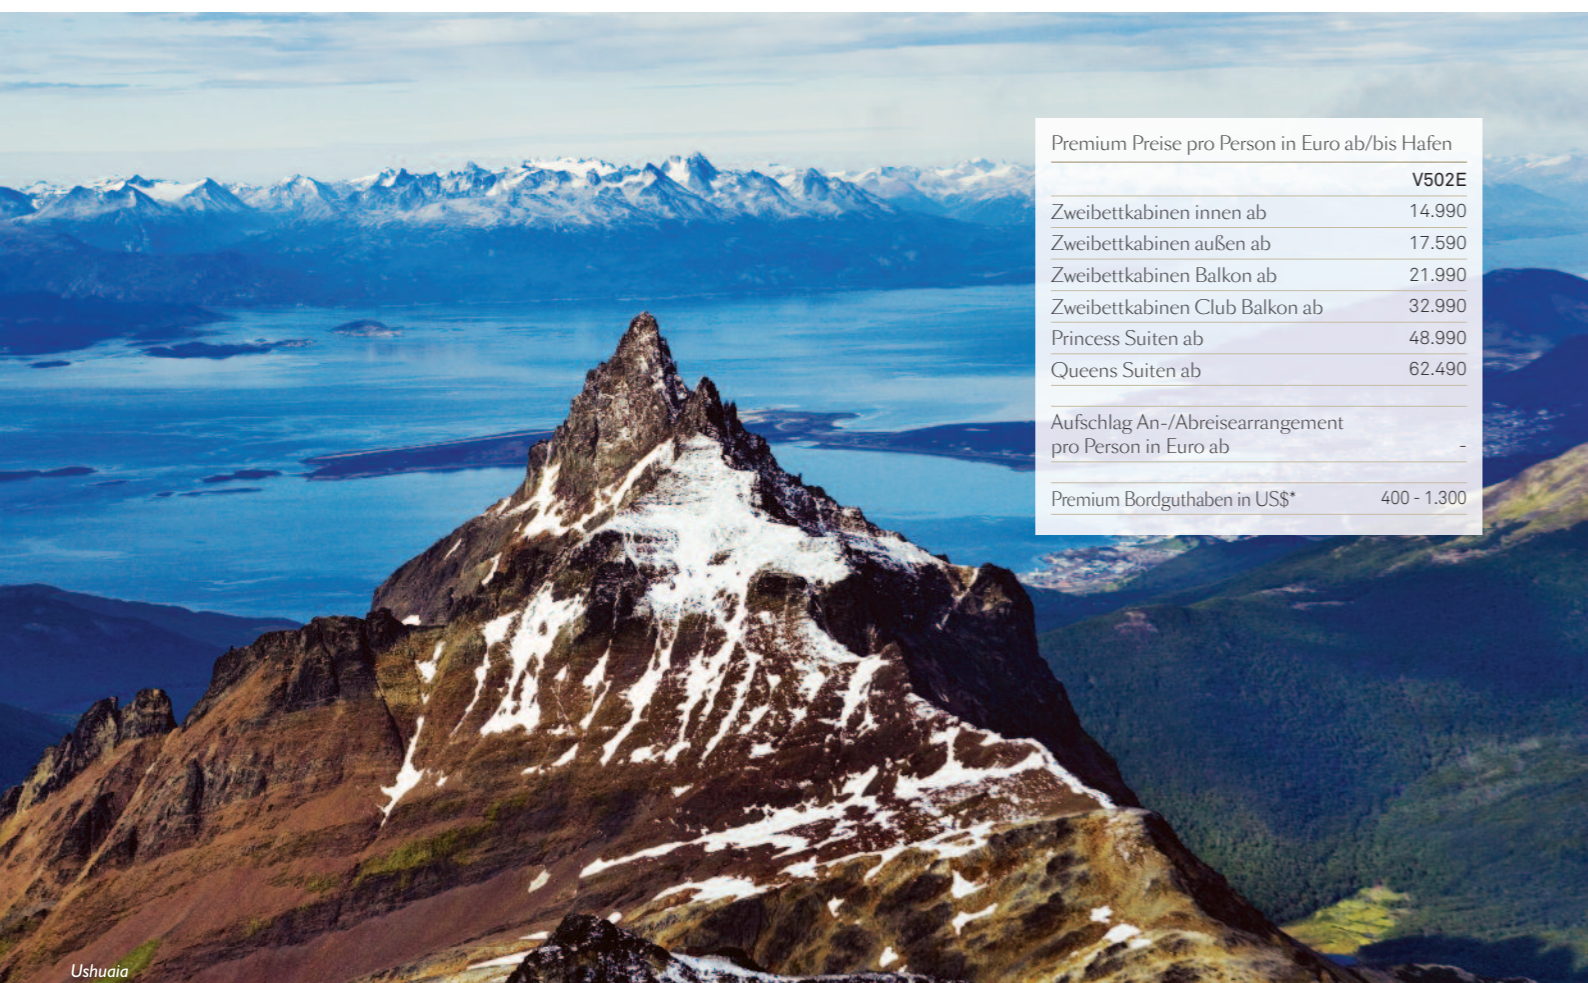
Premium Preise pro Person in Euro ab/bis Hafen

| | V502E |
|---|---|
| Zweibettkabinen innen ab | 14.990 |
| Zweibettkabinen außen ab | 17.590 |
| Zweibettkabinen Balkon ab | 21.990 |
| Zweibettkabinen Club Balkon ab | 32.990 |
| Princess Suiten ab | 48.990 |
| Queens Suiten ab | 62.490 |
| Aufschlag An-/Abreisearrangement pro Person in Euro ab | - |
| Premium Bordguthaben in US$* | 400 - 1.300 |

Ushuaia